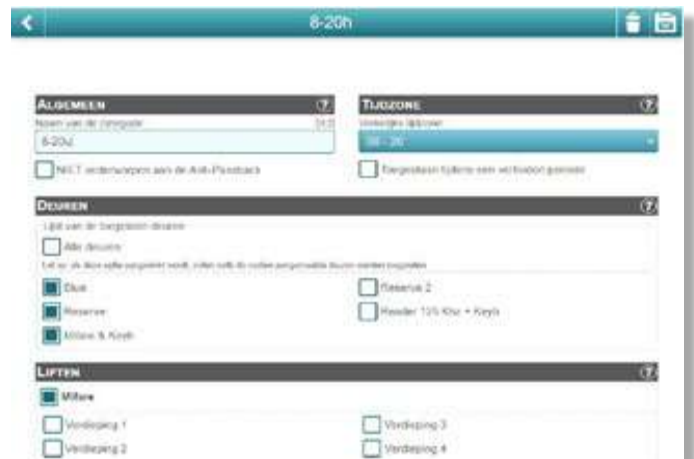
8-20h

ALGEMEEN
Naam van de toegangsgroep
8-20u
NIET onderworpen aan de Anti-Passback

TIJDZONE
Verkeerde tijdzone
08 - 20
Toegestaan tijdens een verhoogd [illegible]

DEUREN
Lijst van de toegestane deuren
Alle deuren
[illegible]
Dux
Reserve
Millore & Keyb
Reserve 2
Reader 125 Khz + Keyb

LIFTEN
Millore
Verdieping 1
Verdieping 2
Verdieping 3
Verdieping 4